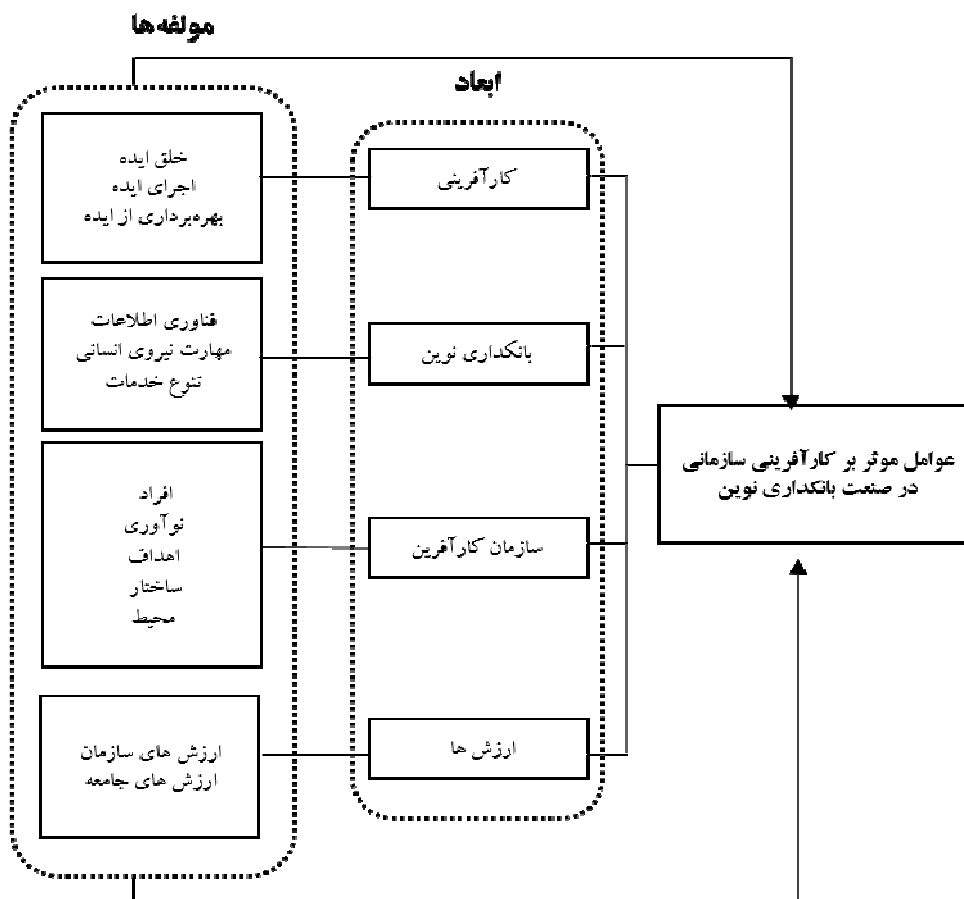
مولفه‌ها

ابعاد

خلق ایده
اجرای ایده
بهره‌برداری از ایده

کارآفرینی

فناوری اطلاعات
مهارت نیروی انسانی
تنوع خدمات

بانکداری نوین

عوامل موثر بر کارآفرینی سازمانی در صنعت بانکداری نوین

افراد
نوآوری
اهداف
ساختار
محیط

سازمان کارآفرین

ارزش های سازمان
ارزش های جامعه

ارزش ها